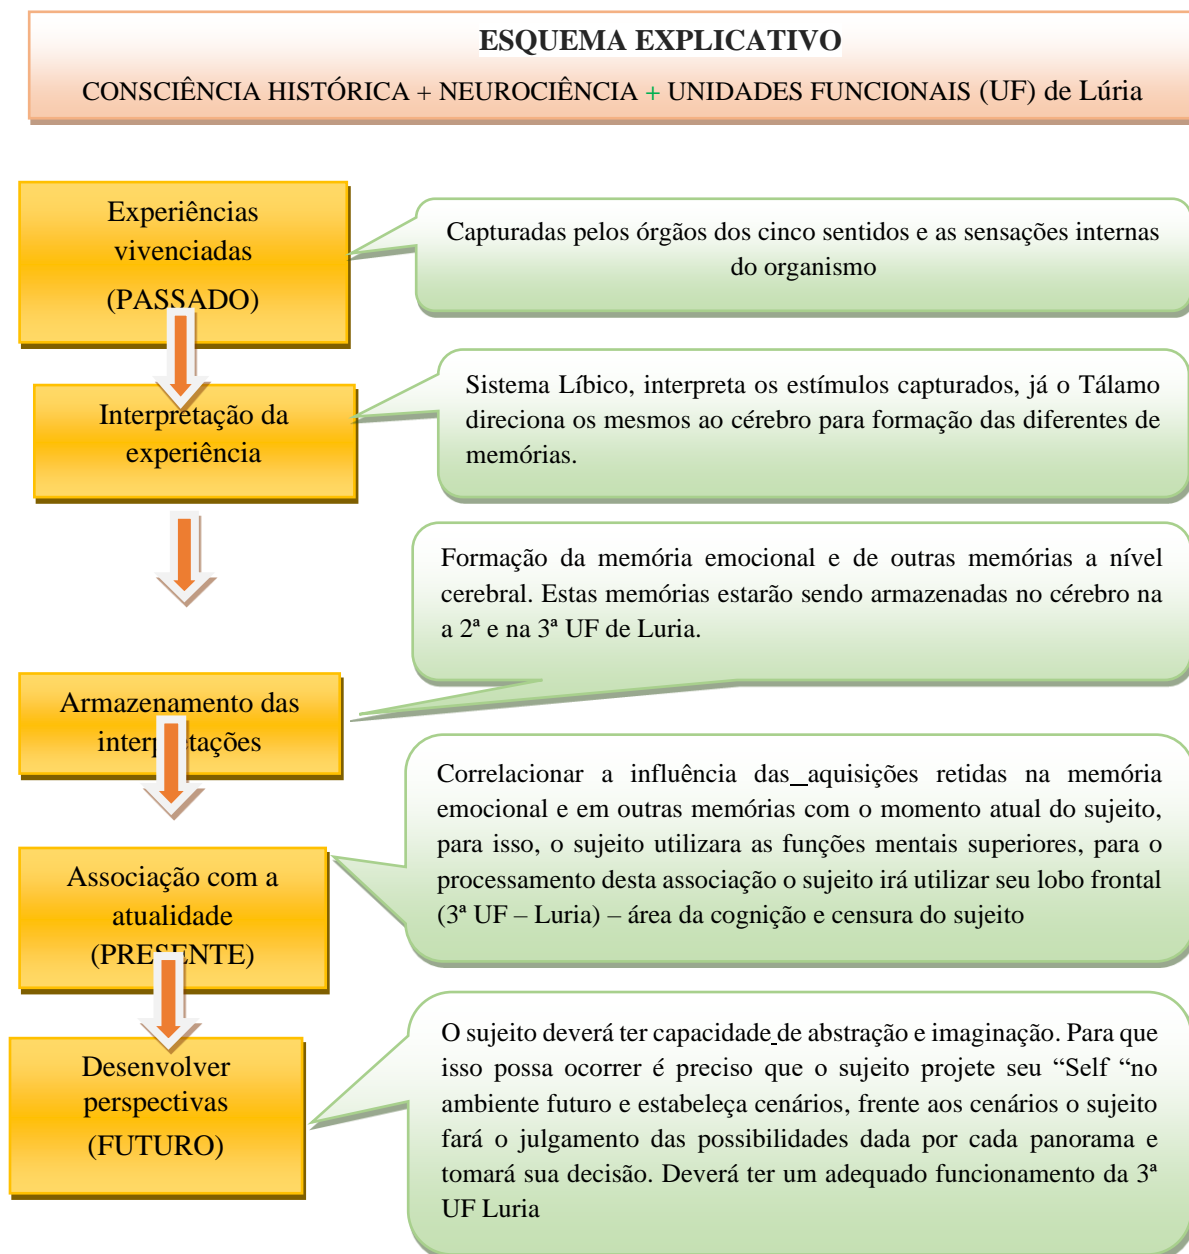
ESQUEMA EXPLICATIVO

CONSCIÊNCIA HISTÓRICA + NEUROCIÊNCIA + UNIDADES FUNCIONAIS (UF) de Lúria

Experiências vivenciadas (PASSADO)

Capturadas pelos órgãos dos cinco sentidos e as sensações internas do organismo

Interpretação da experiência

Sistema Líbico, interpreta os estímulos capturados, já o Tálamo direciona os mesmos ao cérebro para formação das diferentes de memórias.

Formação da memória emocional e de outras memórias a nível cerebral. Estas memórias estarão sendo armazenadas no cérebro na a 2ª e na 3ª UF de Luria.

Armazenamento das interpretações

Correlacionar a influência das aquisições retidas na memória emocional e em outras memórias com o momento atual do sujeito, para isso, o sujeito utilizara as funções mentais superiores, para o processamento desta associação o sujeito irá utilizar seu lobo frontal (3ª UF – Luria) – área da cognição e censura do sujeito

Associação com a atualidade (PRESENTE)

Desenvolver perspectivas (FUTURO)

O sujeito deverá ter capacidade de abstração e imaginação. Para que isso possa ocorrer é preciso que o sujeito projete seu “Self “no ambiente futuro e estabeleça cenários, frente aos cenários o sujeito fará o julgamento das possibilidades dada por cada panorama e tomará sua decisão. Deverá ter um adequado funcionamento da 3ª UF Luria